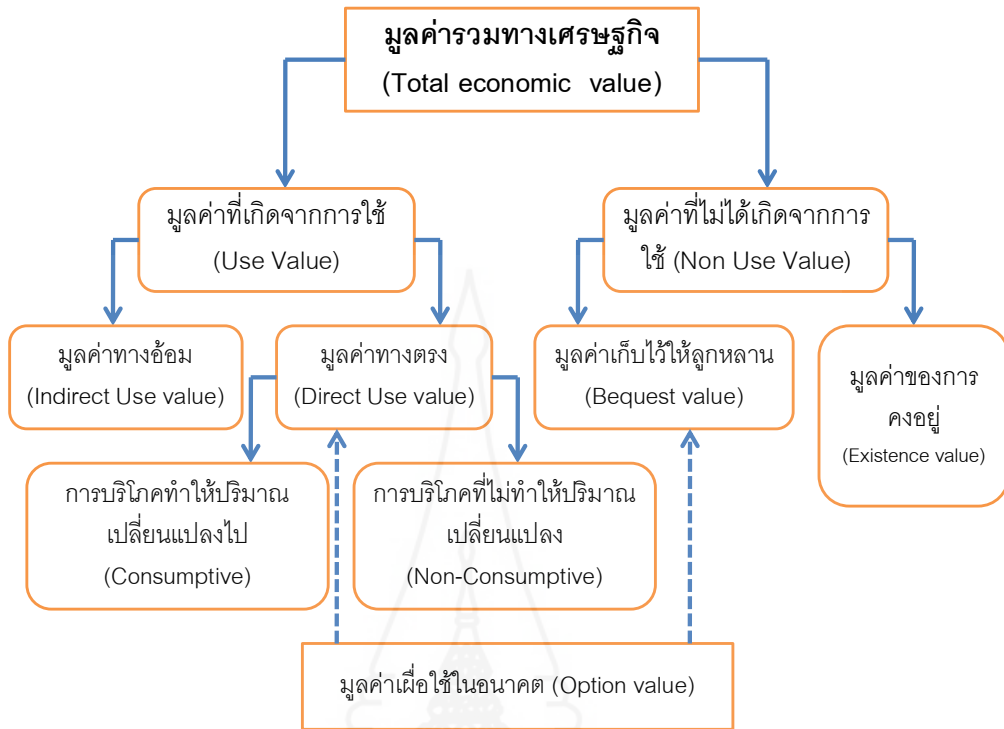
มูลค่ารวมทางเศรษฐกิจ
(Total economic value)

มูลค่าที่เกิดจากการใช้
(Use Value)

มูลค่าที่ไม่ได้เกิดจากการใช้ (Non Use Value)

มูลค่าทางอ้อม
(Indirect Use value)

มูลค่าทางตรง
(Direct Use value)

มูลค่าเก็บไว้ให้ลูกหลาน
(Bequest value)

มูลค่าของการคงอยู่
(Existence value)

การบริโภคทำให้ปริมาณเปลี่ยนแปลงไป
(Consumptive)

การบริโภคที่ไม่ทำให้ปริมาณเปลี่ยนแปลง
(Non-Consumptive)

มูลค่าเผื่อใช้ในอนาคต (Option value)